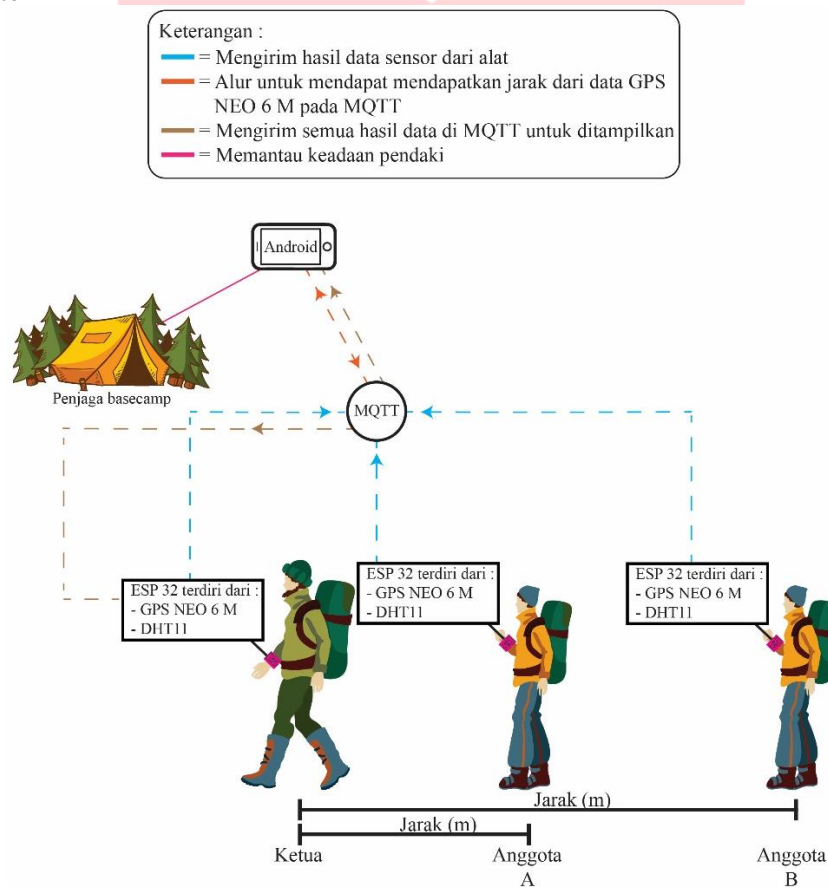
Keterangan :
= Mengirim hasil data sensor dari alat
= Alur untuk mendapat mendapatkan jarak dari data GPS NEO 6 M pada MQTT
= Mengirim semua hasil data di MQTT untuk ditampilkan
= Memantau keadaan pendaki

Android

Penjaga basecamp

MQTT

ESP 32 terdiri dari :
- GPS NEO 6 M
- DHT11

ESP 32 terdiri dari :
- GPS NEO 6 M
- DHT11

ESP 32 terdiri dari :
- GPS NEO 6 M
- DHT11

Jarak (m)

Jarak (m)

Ketua

Anggota A

Anggota B